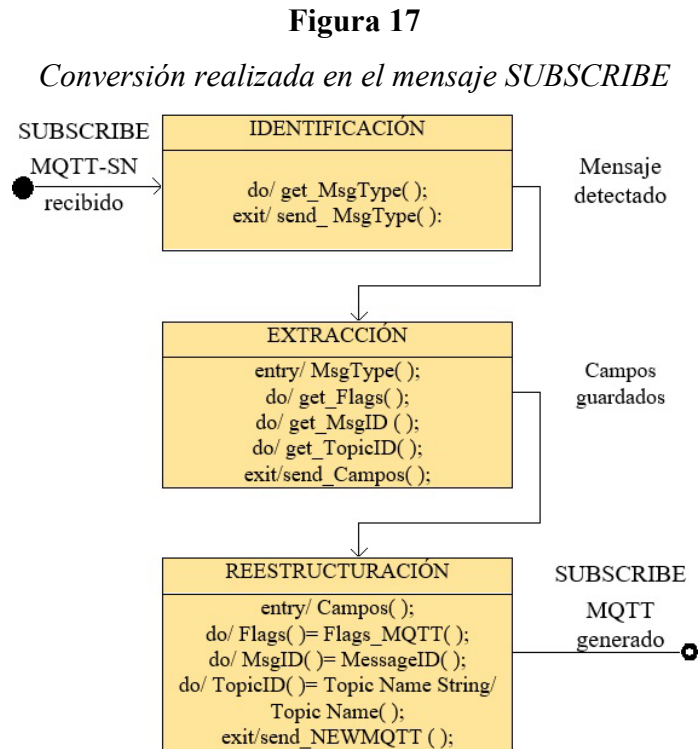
**Figura 17**

*Conversión realizada en el mensaje SUBSCRIBE*

SUBSCRIBE
MQTT-SN
recibido

IDENTIFICACIÓN

do/ get_MsgType( );
exit/ send_ MsgType( ):

Mensaje
detectado

EXTRACCIÓN

entry/ MsgType( );
do/ get_Flags( );
do/ get_MsgID ( );
do/ get_TopicID( );
exit/send_Campos( );

Campos
guardados

REESTRUCTURACIÓN

entry/ Campos( );
do/ Flags( )= Flags_MQTT( );
do/ MsgID( )= MessageID( );
do/ TopicID( )= Topic Name String/
Topic Name( );
exit/send_NEWMQTT ( );

SUBSCRIBE
MQTT
generado